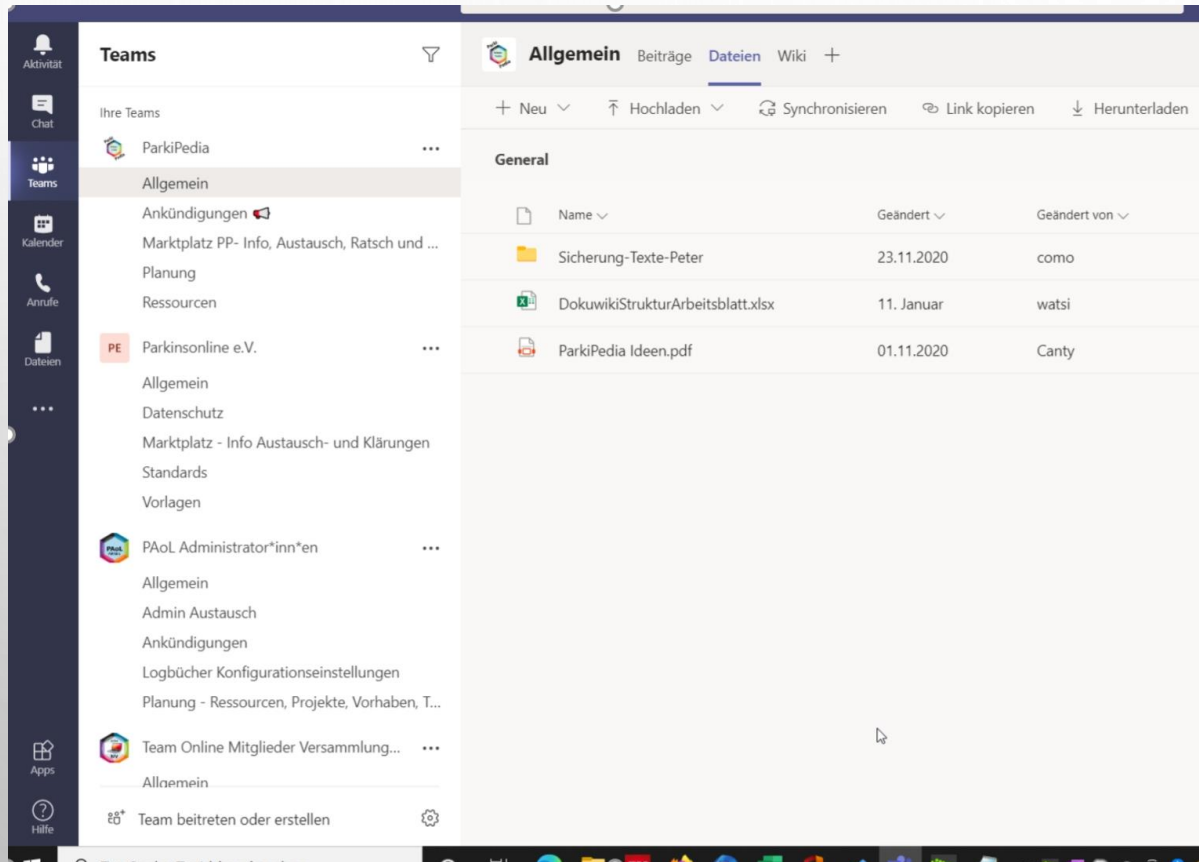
Aktivität
Chat
Teams
Kalender
Anrufe
Dateien
...
Apps
Hilfe

Teams

Ihre Teams

ParkiPedia ...
Allgemein
Ankündigungen
Marktplatz PP- Info, Austausch, Ratsch und ...
Planung
Ressourcen

PE Parkinsonline e.V. ...
Allgemein
Datenschutz
Marktplatz - Info Austausch- und Klärungen
Standards
Vorlagen

PAoL Administrator*inn*en ...
Allgemein
Admin Austausch
Ankündigungen
Logbücher Konfigurationseinstellungen
Planung - Ressourcen, Projekte, Vorhaben, T...

Team Online Mitglieder Versammlung... ...
Allgemein

Team beitreten oder erstellen

Allgemein Beiträge Dateien Wiki +

+ Neu Hochladen Synchronisieren Link kopieren Herunterladen

General

| Name | Geändert | Geändert von |
|---|---|---|
| Sicherung-Texte-Peter | 23.11.2020 | como |
| DokuwikiStrukturArbeitsblatt.xlsx | 11. Januar | watsi |
| ParkiPedia Ideen.pdf | 01.11.2020 | Canty |